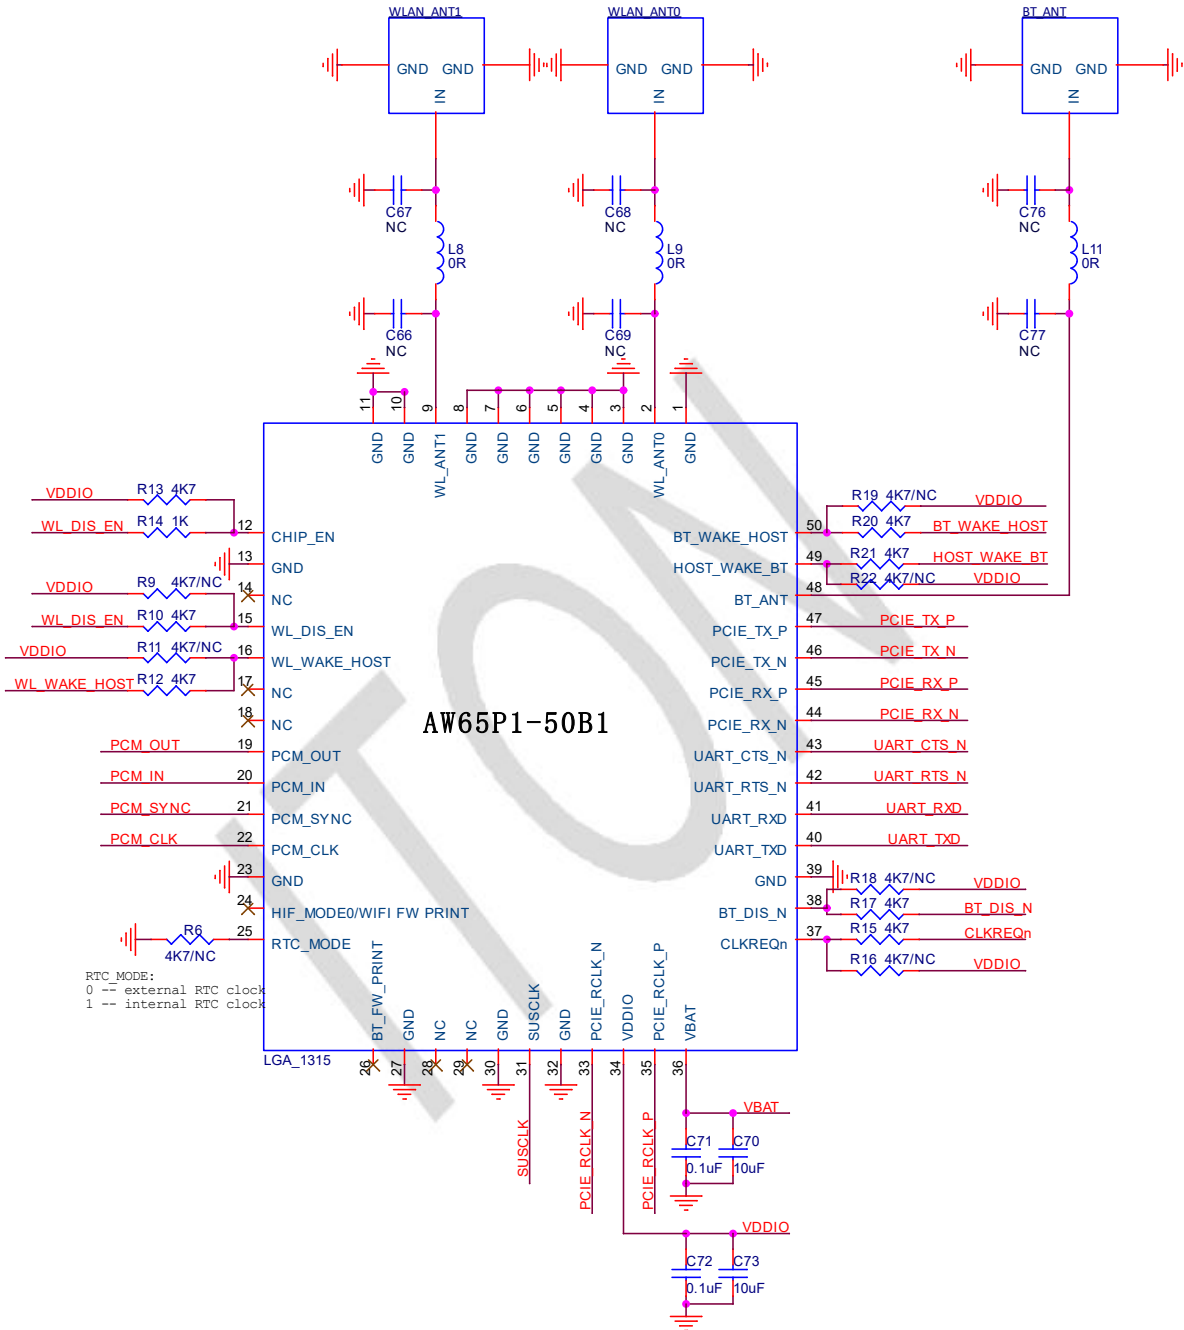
WLAN_ANT1
GND GND
IN

WLAN_ANT0
GND GND
IN

BT_ANT
GND GND
IN

C67
NC
L8
0R
C66
NC

C68
NC
L9
0R
C69
NC

C76
NC
L11
0R
C77
NC

11 10 9 8 7 6 5 4 3 2 1
GND GND WL_ANT1 GND GND GND GND GND GND WL_ANT0 GND

VDDIO R13 4K7
WL_DIS_EN R14 1K
12 CHIP_EN
13 GND
VDDIO R9 4K7/NC
14 NC
WL_DIS_EN R10 4K7
15 WL_DIS_EN
VDDIO R11 4K7/NC
16 WL_WAKE_HOST
WL_WAKE_HOST R12 4K7
17 NC
18 NC
PCM_OUT 19 PCM_OUT
PCM_IN 20 PCM_IN
PCM_SYNC 21 PCM_SYNC
PCM_CLK 22 PCM_CLK
23 GND
24 HIF_MODE0/WIFI FW PRINT
R6 4K7/NC 25 RTC_MODE

AW65P1-50B1

R19 4K7/NC VDDIO
R20 4K7 BT_WAKE_HOST
50 BT_WAKE_HOST
R21 4K7 HOST_WAKE_BT
49 HOST_WAKE_BT
R22 4K7/NC VDDIO
48 BT_ANT
47 PCIE_TX_P PCIE_TX_P
46 PCIE_TX_N PCIE_TX_N
45 PCIE_RX_P PCIE_RX_P
44 PCIE_RX_N PCIE_RX_N
43 UART_CTS_N UART_CTS_N
42 UART_RTS_N UART_RTS_N
41 UART_RXD UART_RXD
40 UART_TXD UART_TXD
39 GND
R18 4K7/NC VDDIO
38 BT_DIS_N
R17 4K7 BT_DIS_N
37 CLKREQn
R15 4K7 CLKREQn
R16 4K7/NC VDDIO

RTC_MODE:
0 -- external RTC clock
1 -- internal RTC clock

LGA_1315
BT_FW_PRINT GND NC NC GND SUSCLK GND PCIE_RCLK_N VDDIO PCIE_RCLK_P VBAT
26 27 28 29 30 31 32 33 34 35 36

SUSCLK
PCIE_RCLK_N
PCIE_RCLK_P
VBAT
C71 0.1uF
C70 10uF
VDDIO
C72 0.1uF
C73 10uF